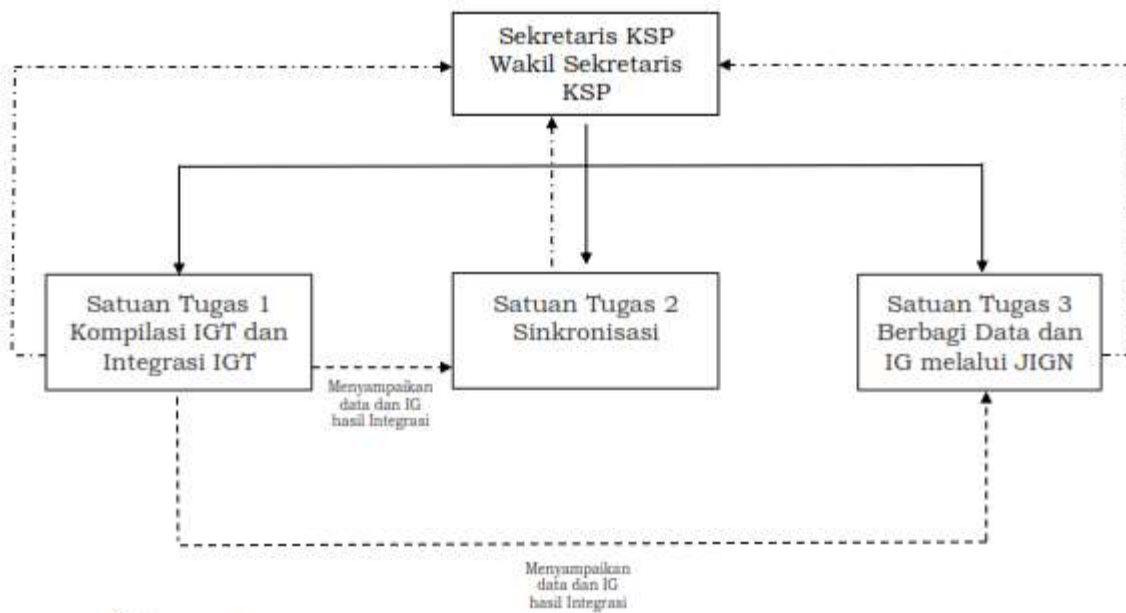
Sekretaris KSP
Wakil Sekretaris KSP

Satuan Tugas 1
Kompilasi IGT dan Integrasi IGT

Satuan Tugas 2
Sinkronisasi

Satuan Tugas 3
Berbagi Data dan IG melalui JIGN

Menyampaikan data dan IG hasil Integrasi

Menyampaikan data dan IG hasil Integrasi